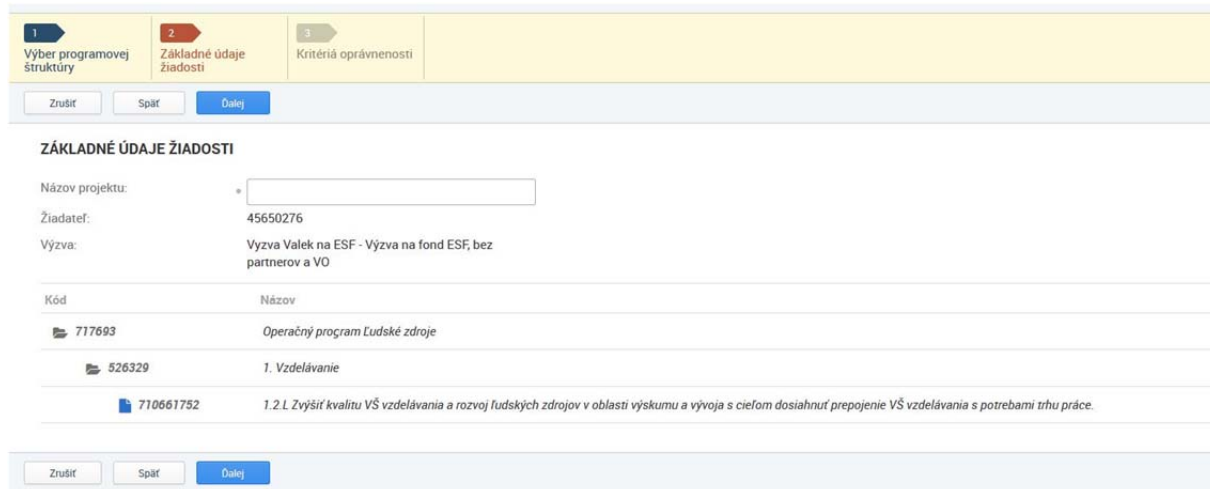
1
Výber programovej štruktúry

2
Základné údaje žiadosti

3
Kritériá oprávnenosti

Zrušiť Späť Ďalej

ZÁKLADNÉ ÚDAJE ŽIADOSTI

Názov projektu: *

Žiadateľ: 45650276

Výzva: Vyzva Valek na ESF - Výzva na fond ESF, bez partnerov a VO

| Kód | Názov |
|---|---|
| 717693 | Operačný program Ľudské zdroje |
| 526329 | 1. Vzdelávanie |
| 710661752 | 1.2.L Zvýšiť kvalitu VŠ vzdelávania a rozvoj ľudských zdrojov v oblasti výskumu a vývoja s cieľom dosiahnuť prepojenie VŠ vzdelávania s potrebami trhu práce. |

Zrušiť Späť Ďalej